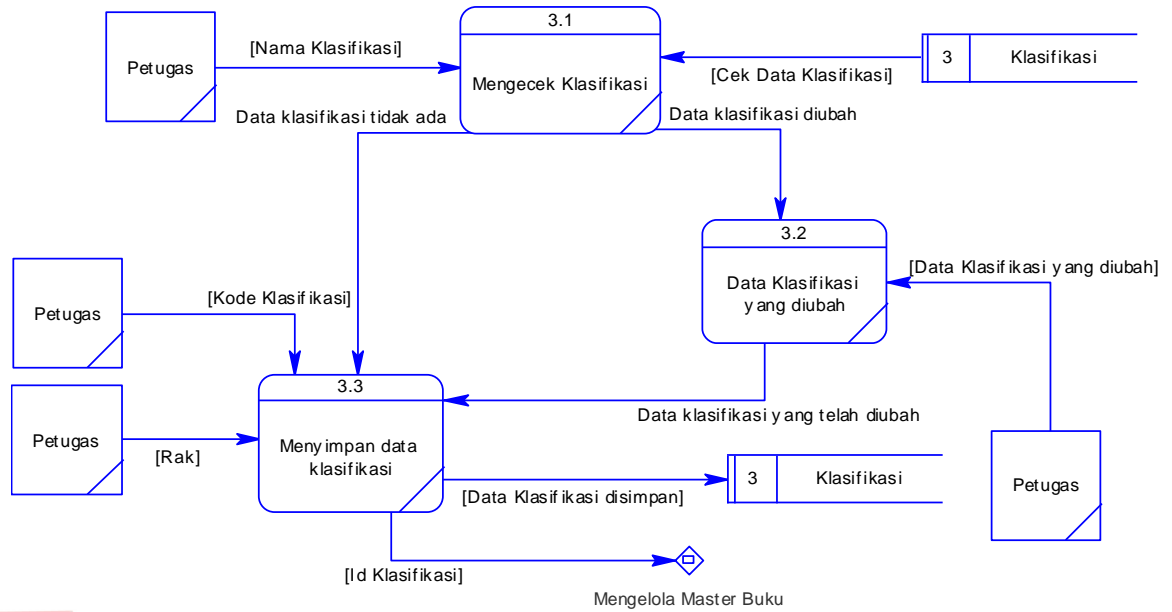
Petugas

[Nama Klasifikasi]

3.1

Mengecek Klasifikasi

[Cek Data Klasifikasi]

3 | Klasifikasi

Data klasifikasi tidak ada

Data klasifikasi diubah

3.2

Data Klasifikasi yang diubah

[Data Klasifikasi yang diubah]

Petugas

[Kode Klasifikasi]

Petugas

[Rak]

3.3

Menyimpan data klasifikasi

Data klasifikasi yang telah diubah

[Data Klasifikasi disimpan]

3 | Klasifikasi

Petugas

[Id Klasifikasi]

Mengelola Master Buku